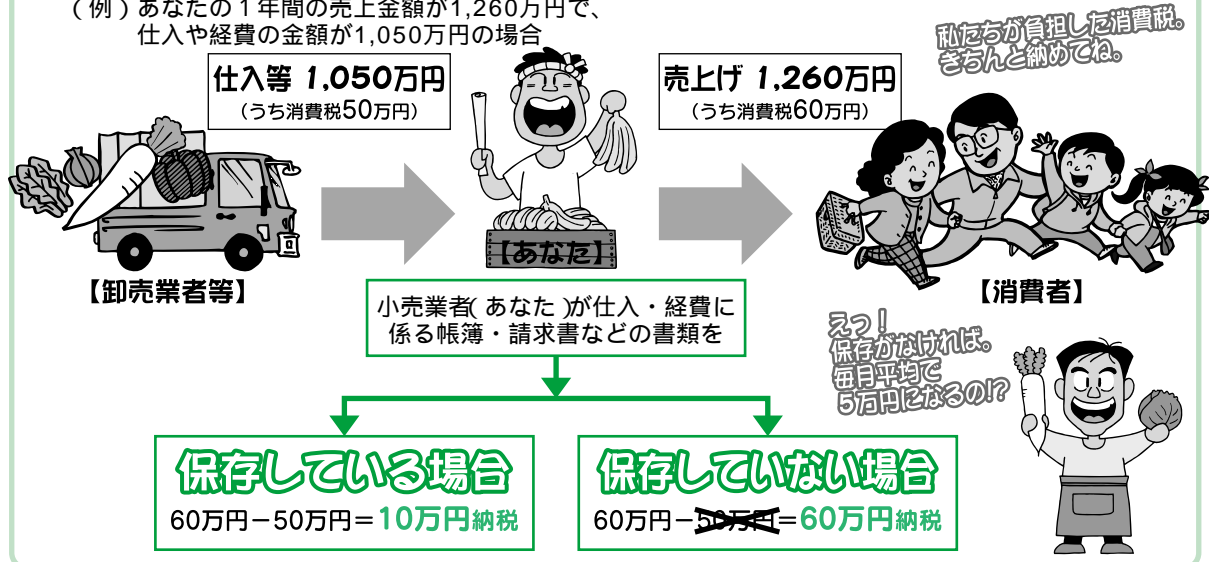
（例）あなたの１年間の売上金額が1,260万円で、
仕入や経費の金額が1,050万円の場合

仕入等 1,050万円
（うち消費税50万円）

売上げ 1,260万円
（うち消費税60万円）

私たちが負担した消費税。きちんと納めてね。

【あなた】

【卸売業者等】

【消費者】

小売業者(あなた)が仕入・経費に係る帳簿・請求書などの書類を

えっ！保存がなければ。毎月平均で5万円になるの!?

保存している場合
60万円－50万円＝10万円納税

保存していない場合
60万円－50万円＝60万円納税